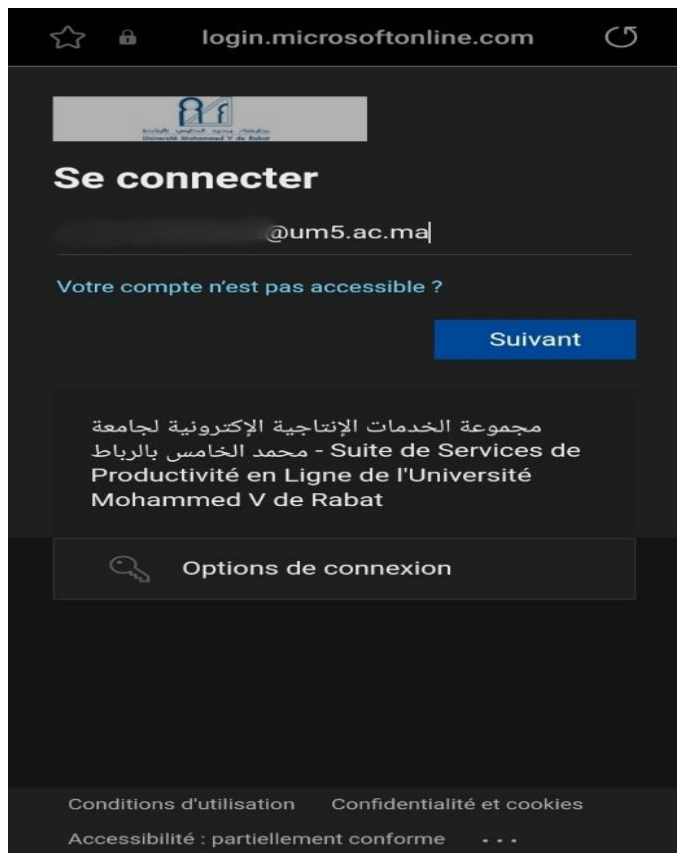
login.microsoftonline.com

جامعة محمد الخامس بالرباط
Université Mohammed V de Rabat

Se connecter

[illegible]@um5.ac.ma

Votre compte n'est pas accessible ?

Suivant

مجموعة الخدمات الإنتاجية الإكترونية لجامعة محمد الخامس بالرباط - Suite de Services de Productivité en Ligne de l'Université Mohammed V de Rabat

Options de connexion

Conditions d'utilisation Confidentialité et cookies

Accessibilité : partiellement conforme ...